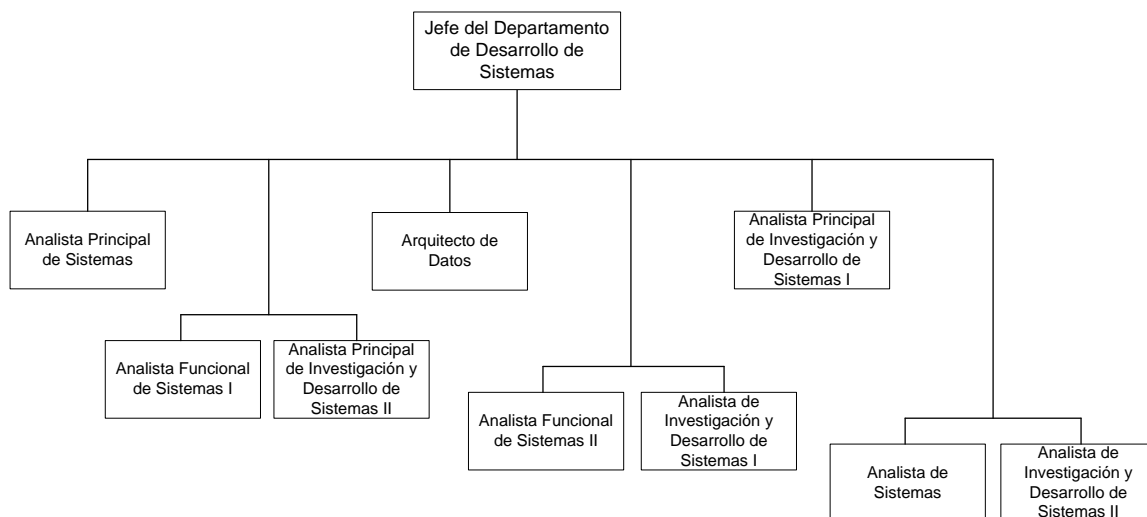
Jefe del Departamento de Desarrollo de Sistemas

Analista Principal de Sistemas

Arquitecto de Datos

Analista Principal de Investigación y Desarrollo de Sistemas I

Analista Funcional de Sistemas I

Analista Principal de Investigación y Desarrollo de Sistemas II

Analista Funcional de Sistemas II

Analista de Investigación y Desarrollo de Sistemas I

Analista de Sistemas

Analista de Investigación y Desarrollo de Sistemas II